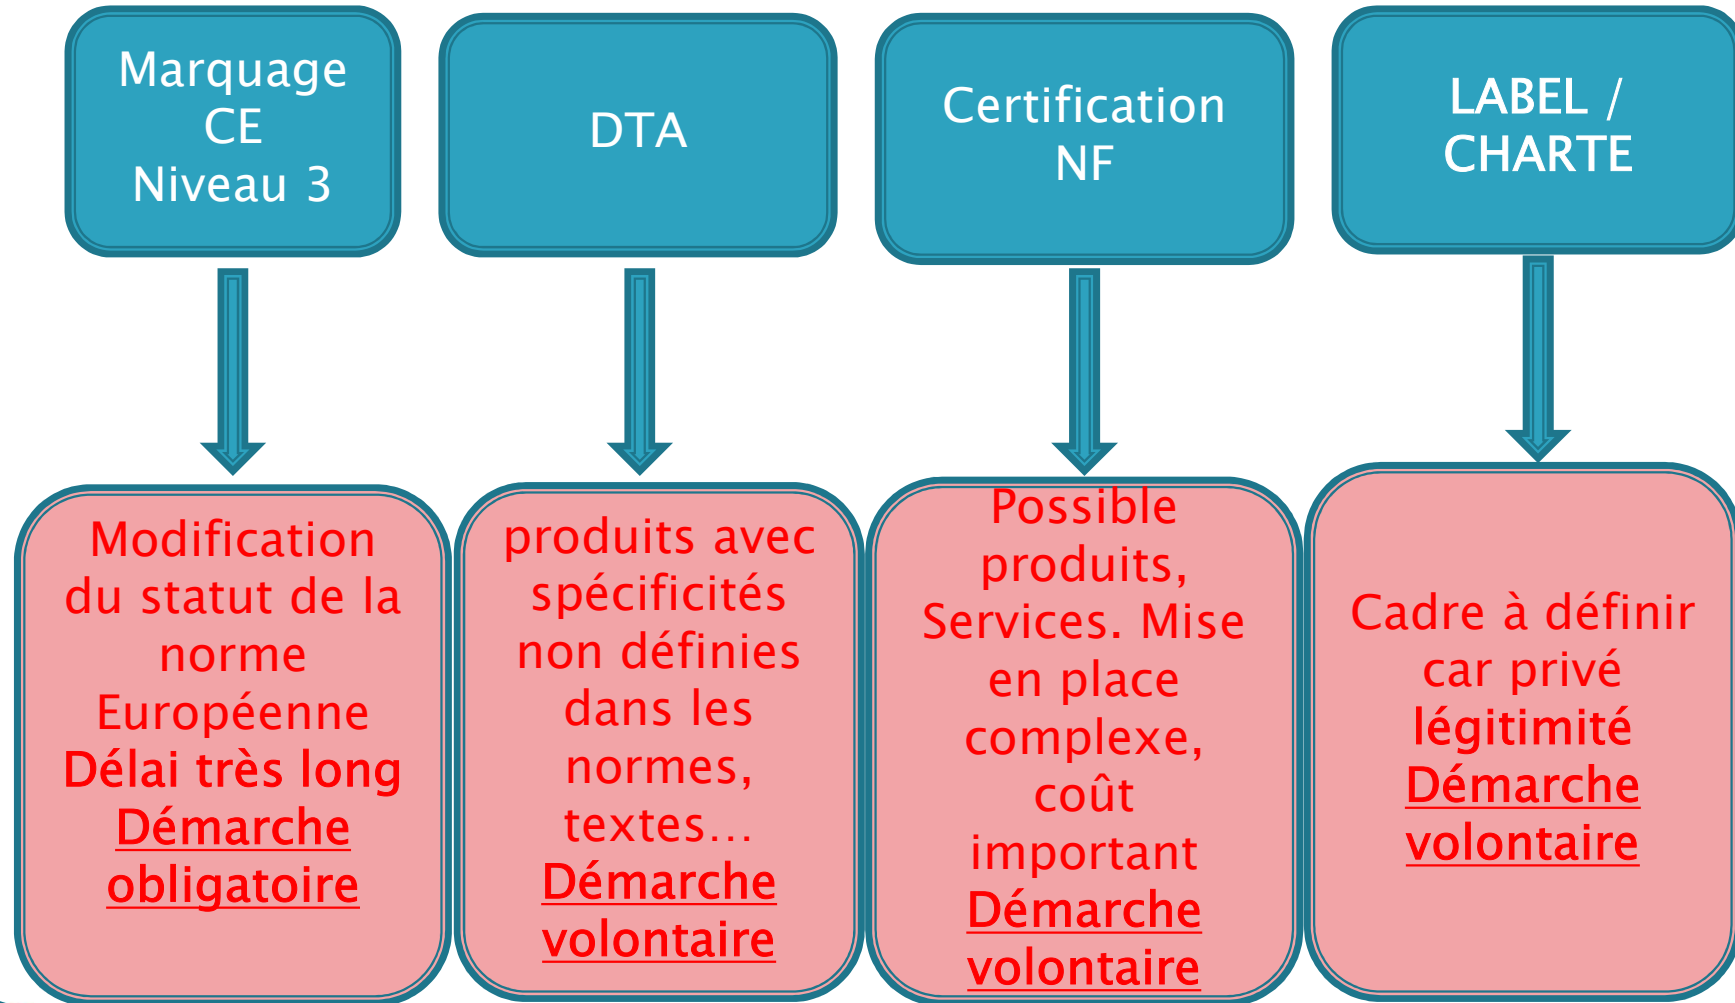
Marquage CE Niveau 3

DTA

Certification NF

LABEL / CHARTE

Modification du statut de la norme Européenne
Délai très long
Démarche obligatoire

produits avec spécificités non définies dans les normes, textes…
Démarche volontaire

Possible produits, Services. Mise en place complexe, coût important
Démarche volontaire

Cadre à définir car privé
légitimité
Démarche volontaire